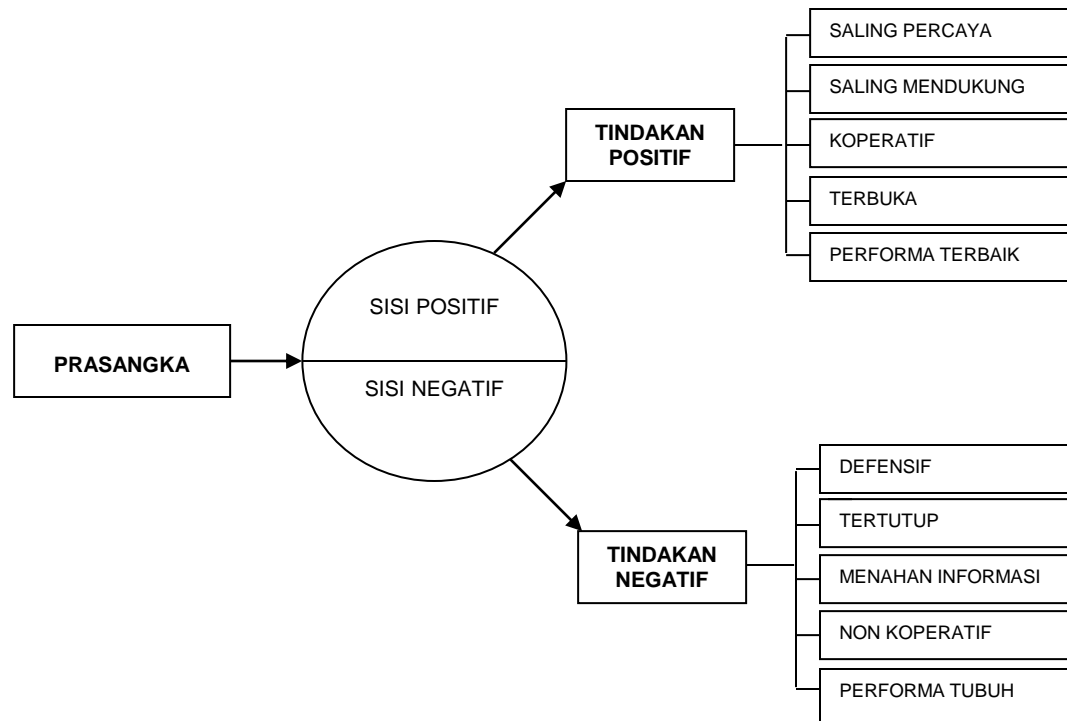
PRASANGKA

SISI POSITIF

SISI NEGATIF

TINDAKAN POSITIF

SALING PERCAYA

SALING MENDUKUNG

KOPERATIF

TERBUKA

PERFORMA TERBAIK

TINDAKAN NEGATIF

DEFENSIF

TERTUTUP

MENAHAN INFORMASI

NON KOPERATIF

PERFORMA TUBUH